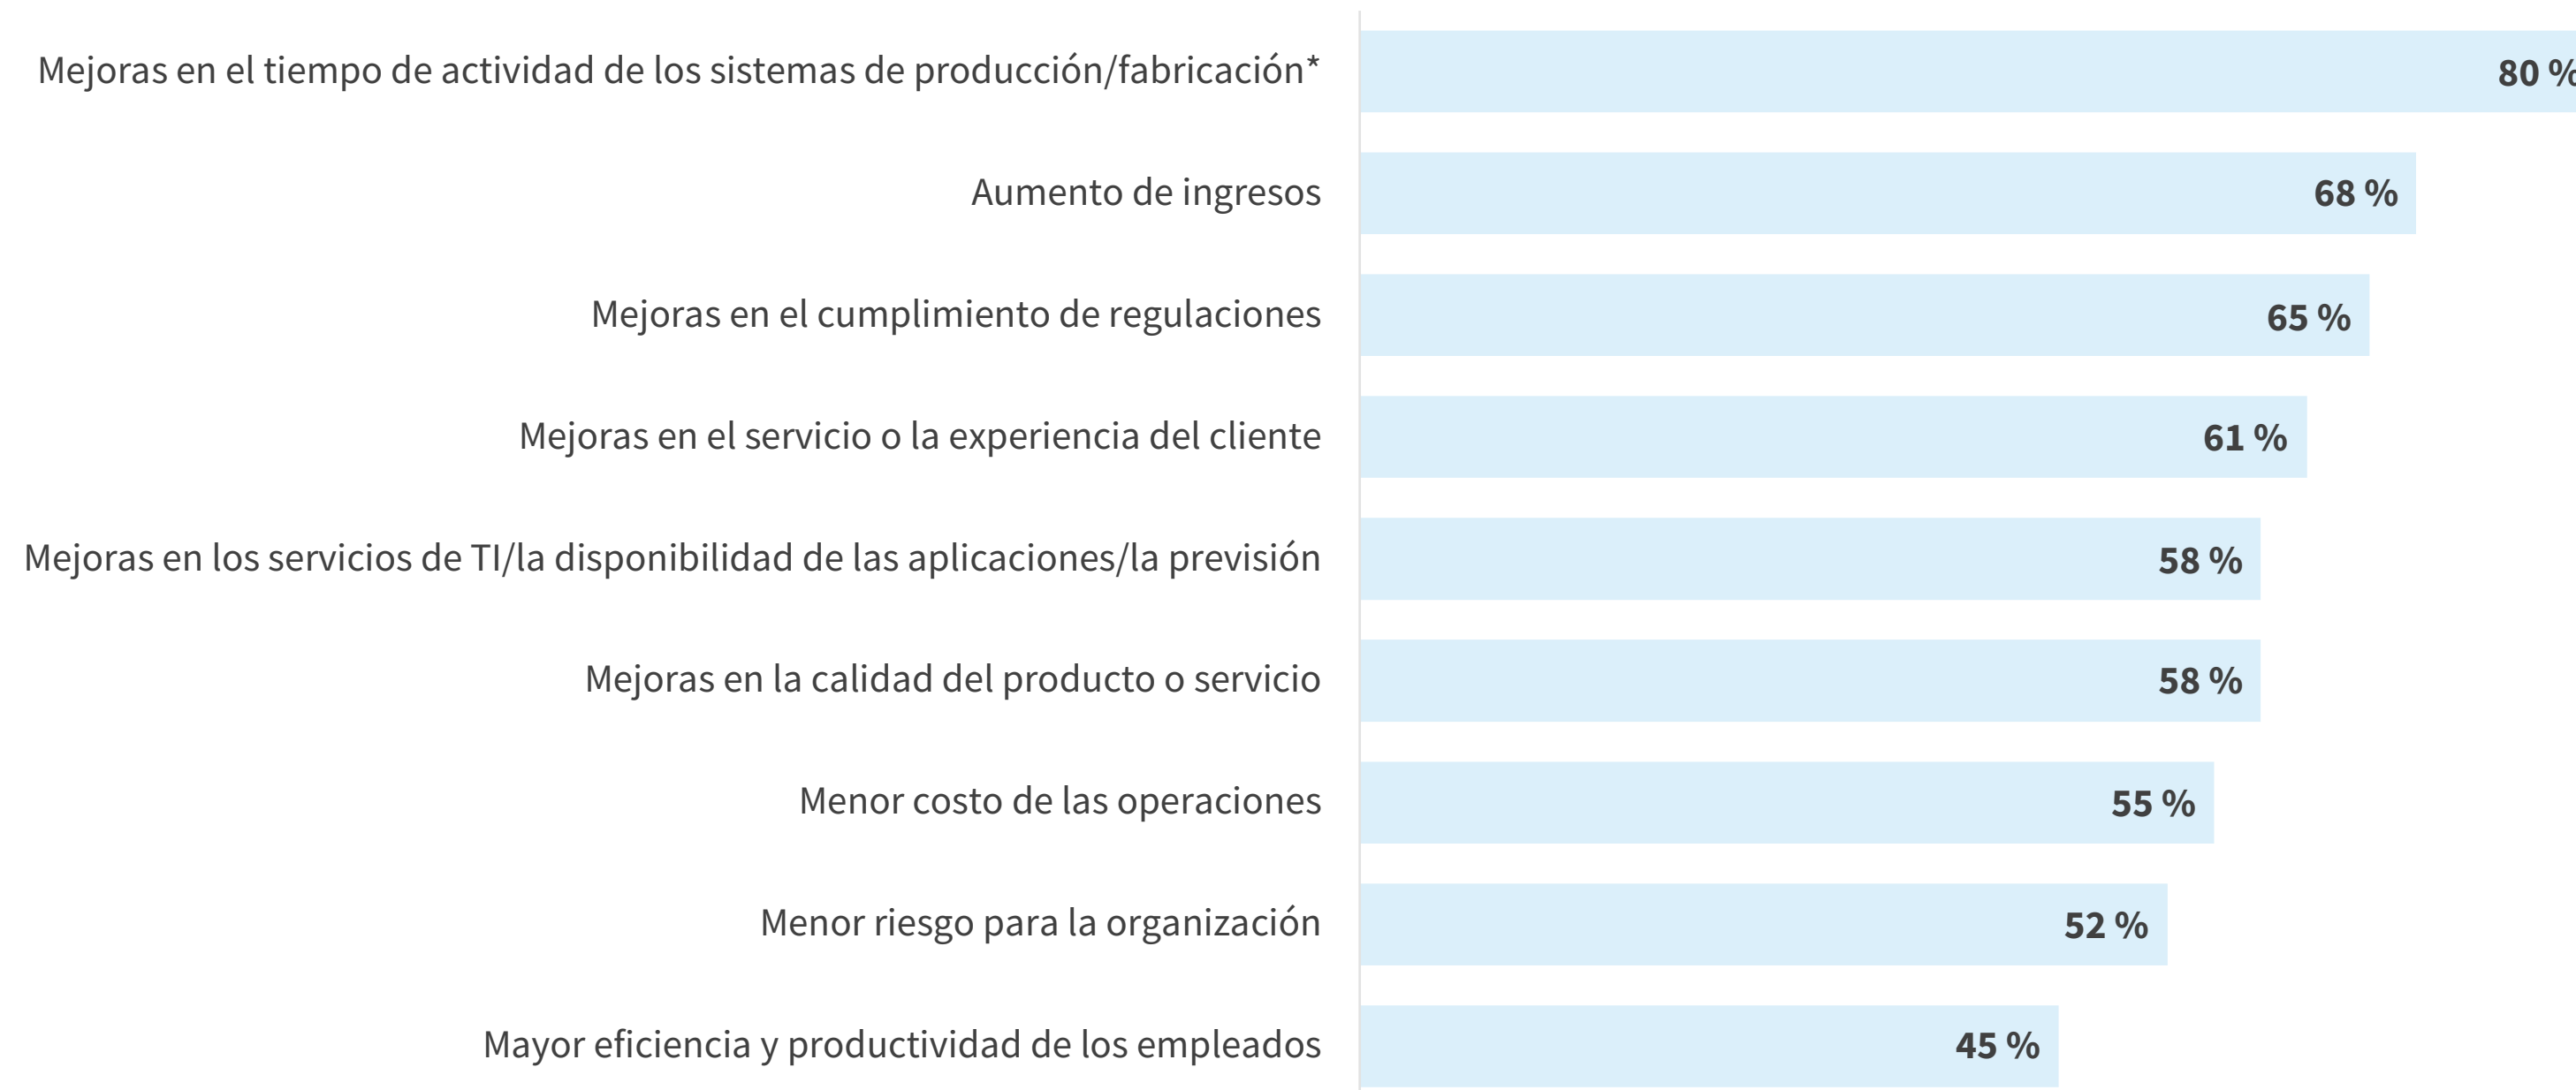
Mejoras en el tiempo de actividad de los sistemas de producción/fabricación* 80 %

Aumento de ingresos 68 %

Mejoras en el cumplimiento de regulaciones 65 %

Mejoras en el servicio o la experiencia del cliente 61 %

Mejoras en los servicios de TI/la disponibilidad de las aplicaciones/la previsión 58 %

Mejoras en la calidad del producto o servicio 58 %

Menor costo de las operaciones 55 %

Menor riesgo para la organización 52 %

Mayor eficiencia y productividad de los empleados 45 %